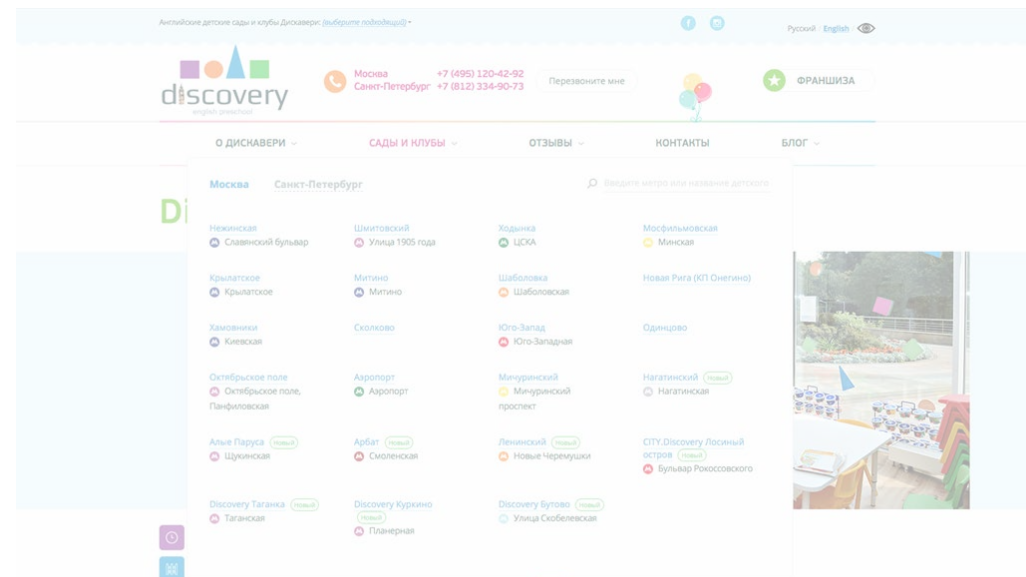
Английские детские сады и клубы Дискавери: (выберите подходящий) ▾

Русский English

discovery
english preschool

Москва +7 (495) 120-42-92
Санкт-Петербург +7 (812) 334-90-73

Перезвоните мне

ФРАНШИЗА

О ДИСКАВЕРИ ⌄ САДЫ И КЛУБЫ ⌄ ОТЗЫВЫ ⌄ КОНТАКТЫ БЛОГ ⌄

Москва Санкт-Петербург

Введите метро или название детского

Di

Нежинская
Славянский бульвар

Шмитовский
Улица 1905 года

Ходынка
ЦСКА

Мосфильмовская
Минская

Крылатское
Крылатское

Митино
Митино

Шаболовка
Шаболовская

Новая Рига (КП Онегино)

Хамовники
Киевская

Сколково

Юго-Запад
Юго-Западная

Одинцово

Октябрьское поле
Октябрьское поле, Панфиловская

Аэропорт
Аэропорт

Мичуринский
Мичуринский проспект

Нагатинский новый
Нагатинская

Алые Паруса новый
Щукинская

Арбат новый
Смоленская

Ленинский новый
Новые Черемушки

CITY.Discovery Лосиный остров новый
Бульвар Рокоссовского

Discovery Таганка новый
Таганская

Discovery Куркино новый
Планерная

Discovery Бутово новый
Улица Скобелевская